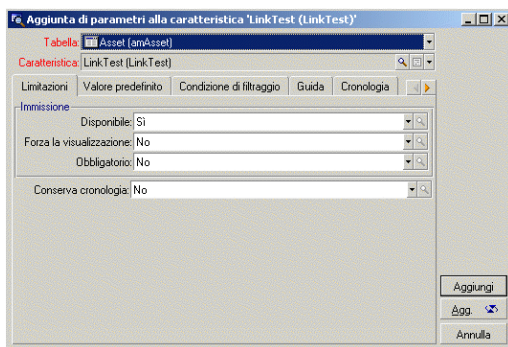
Aggiunta di parametri alla caratteristica 'LinkTest (LinkTest)'

Tabella: Asset (amAsset)

Caratteristica: LinkTest (LinkTest)

Limitazioni | Valore predefinito | Condizione di filtraggio | Guida | Cronologia

Immissione

Disponibile: Sì

Forza la visualizzazione: No

Obbligatorio: No

Conserva cronologia: No

Aggiungi

Agg.

Annulla